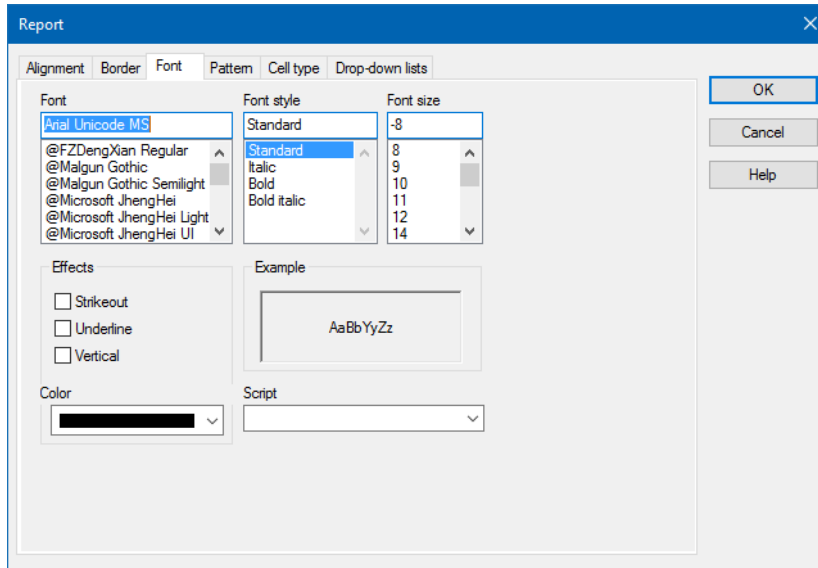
Report

Alignment Border Font Pattern Cell type Drop-down lists

Font
Arial Unicode MS
@FZDengXian Regular
@Malgun Gothic
@Malgun Gothic Semilight
@Microsoft JhengHei
@Microsoft JhengHei Light
@Microsoft JhengHei UI

Font style
Standard
Standard
Italic
Bold
Bold italic

Font size
-8
8
9
10
11
12
14

Effects
Strikeout
Underline
Vertical

Example
AaBbYyZz

Color

Script

OK
Cancel
Help